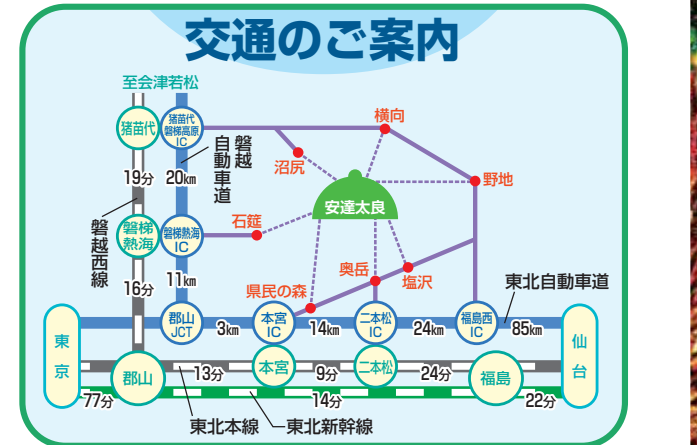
交通のご案内

至会津若松

猪苗代

猪苗代磐梯高原IC

磐越自動車道

19分

20km

横向

沼尻

野地

安達太良

磐梯熱海

磐梯熱海IC

石筵

磐越西線

11km

奥岳

16分

県民の森

塩沢

東北自動車道

東京

郡山JCT

3km

本宮IC

14km

二本松IC

24km

福島西IC

85km

仙台

郡山

13分

本宮

9分

二本松

24分

福島

77分

14分

22分

東北本線

東北新幹線